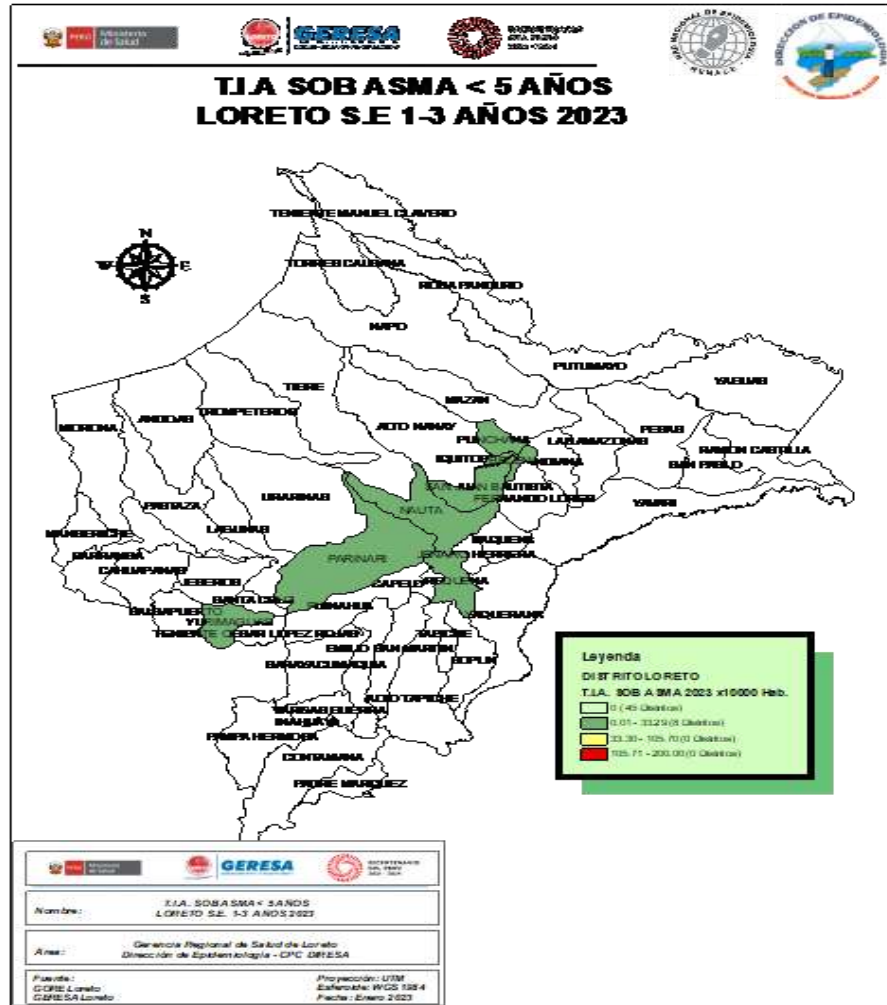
PERÚ Ministerio de Salud

GERESA

DIRECCIÓN DE EPIDEMIOLOGÍA

T.I.A SOB ASMA < 5 AÑOS
LORETO S.E 1-3 AÑOS 2023

N
W E
S

TENIENTE MANUEL CLAVERO
TORRES CAUSANA
ROSA PANDURO
NAPO
PUTUMAYO
YAGUAS
TIGRE
MAZAN
PEBAS
MORONA
ANDOAS
TROMPETEROS
ALTO NANAY
PUNCHANA
LAS AMAZONAS
RAMON CASTILLA
IQUITOS
BELEN
SAN PABLO
SAN JUAN BAUTISTA
FERNANDO LORES
URARINAS
YAVARI
PASTAZA
NAUTA
MANSERICHE
LAGUNAS
BARRANCA
CAHUAPANAS
TAPICHE
JENARO HERRERA
PARINARI
JEBEROS
SANTA CRUZ
CAPELO
BALSAPUERTO
YURIMAGUAS
EMILIO SAN MARTIN
TENIENTE CESAR LOPEZ ROJAS
SOPLIN
SARAYACU
ALTO TAPICHE
MAQUIA
REQUENA
VARGAS GUERRA
INAHUAYA
PAMPA HERMOSA
CONTAMANA
PADRE MARQUEZ

Leyenda
DISTRITO LORETO
T.I.A. SOB ASMA 2023 x10000 Hab.
0 (45 Distritos)
0.01 - 33.29 (8 Distritos)
33.30 - 105.70 (0 Distritos)
105.71 - 200.00 (0 Distritos)

GERESA

| Nombre: | T.I.A. SOB ASMA < 5AÑOS LORETO S.E. 1-3 AÑOS 2023 |
|---|---|
| Area: | Gerencia Regional de Salud de Loreto Dirección de Epidemiología - CPC GRESA |
| Fuente: CORE Loreto GERESA Loreto | Proyección: UTM Esferoide: WGS 1984 Fecha: Enero 2023 |